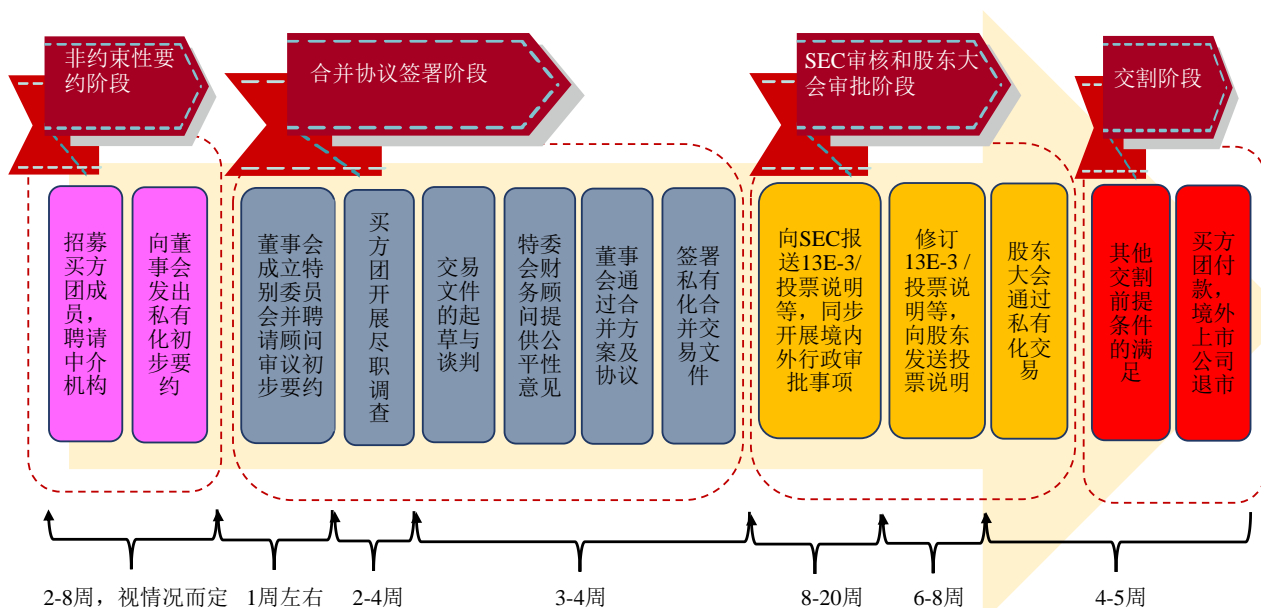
非约束性要约阶段

合并协议签署阶段

SEC审核和股东大会审批阶段

交割阶段

招募买方团成员，聘请中介机构

向董事会发出私有化初步要约

董事会成立特别委员会并聘请顾问审议初步要约

买方团开展尽职调查

交易文件的起草与谈判

特委会财务顾问提供公平性意见

董事会通过合并方案及协议

签署私有化合并交易文件

向SEC报送13E-3/投票说明等，同步开展境内外行政审批事项

修订13E-3 / 投票说明等，向股东发送投票说明

股东大会通过私有化交易

其他交割前提条件的满足

买方团付款，境外上市公司退市

2-8周，视情况而定

1周左右

2-4周

3-4周

8-20周

6-8周

4-5周